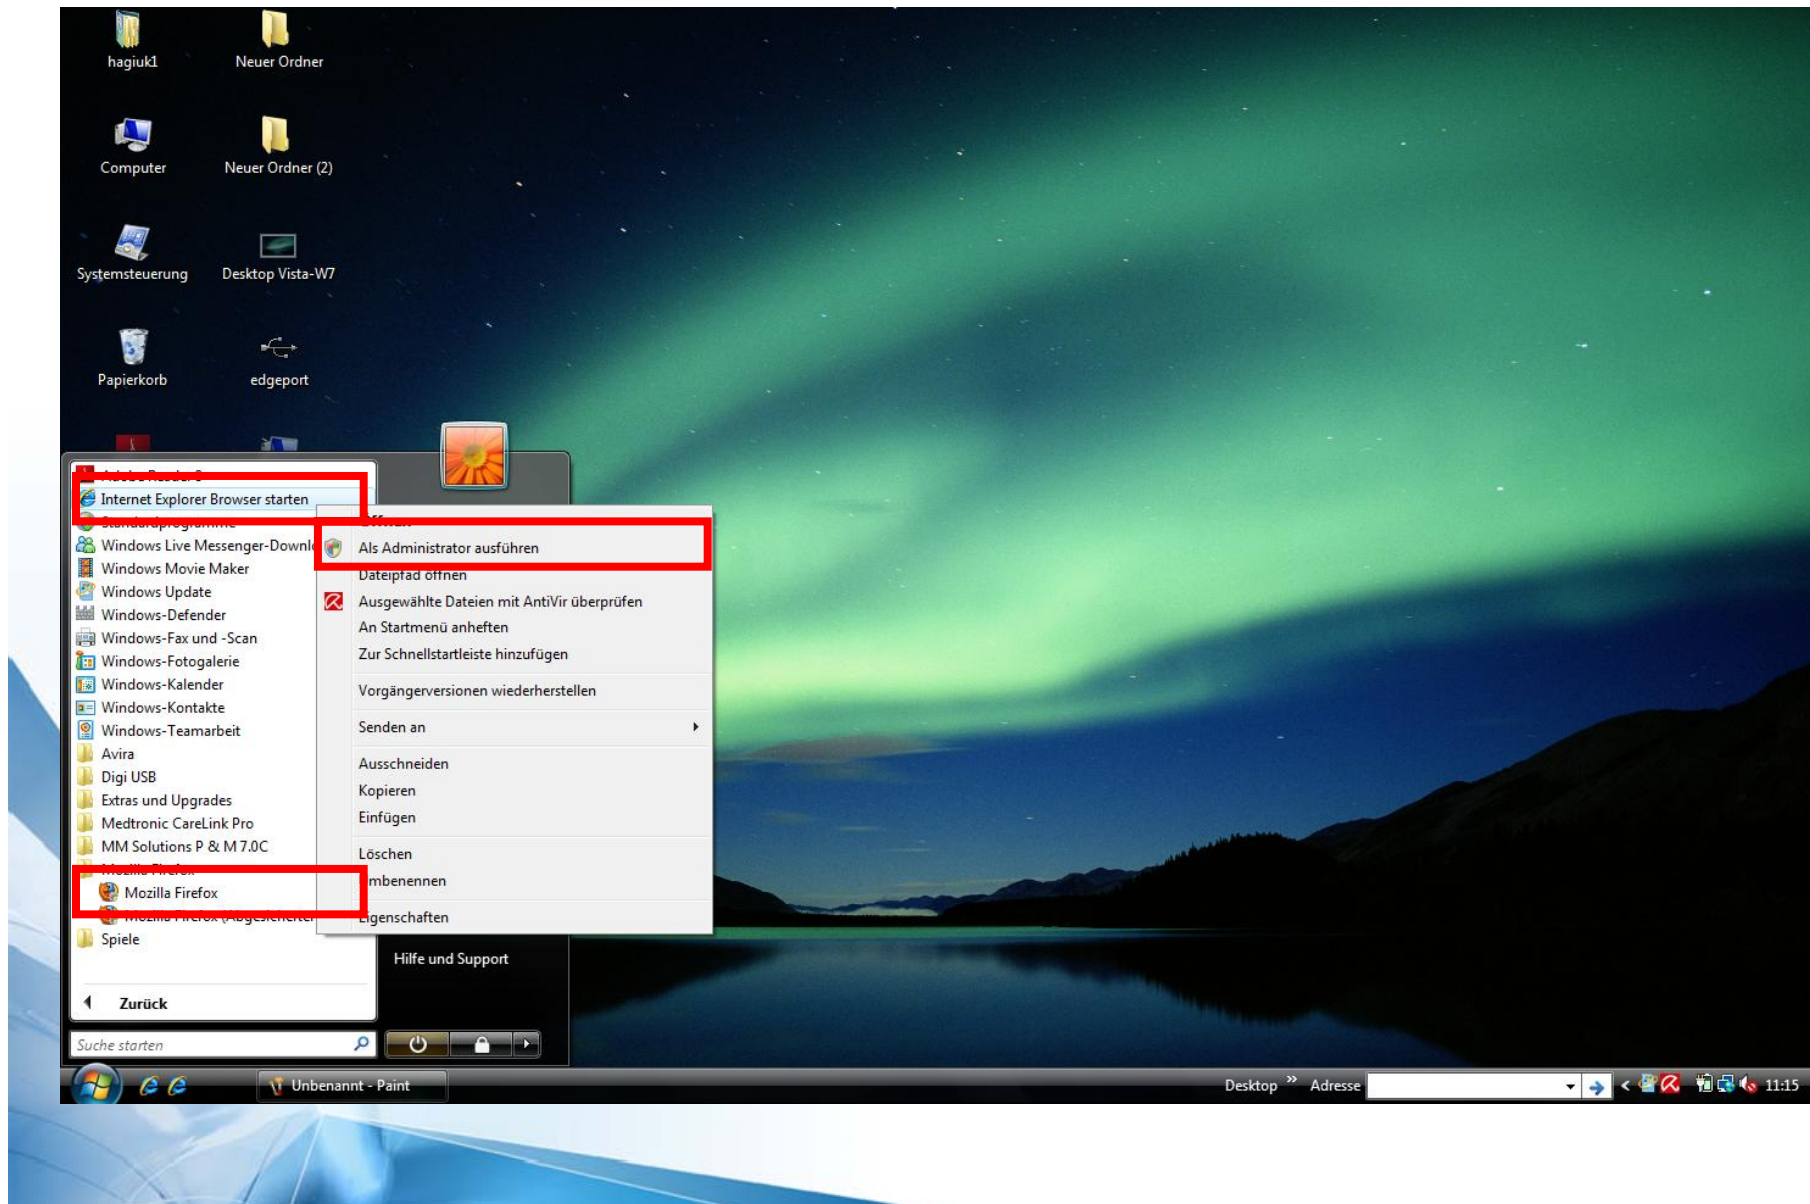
hagiuk1
Neuer Ordner
Computer
Neuer Ordner (2)
Systemsteuerung
Desktop Vista-W7
Papierkorb
edgeport

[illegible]
Internet Explorer Browser starten
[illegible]
Windows Live Messenger-Downl
Windows Movie Maker
Windows Update
Windows-Defender
Windows-Fax und -Scan
Windows-Fotogalerie
Windows-Kalender
Windows-Kontakte
Windows-Teamarbeit
Avira
Digi USB
Extras und Upgrades
Medtronic CareLink Pro
MM Solutions P & M 7.0C
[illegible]
Mozilla Firefox
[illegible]
Spiele
Zurück
Suche starten

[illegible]
Als Administrator ausführen
Dateipfad öffnen
Ausgewählte Dateien mit AntiVir überprüfen
An Startmenü anheften
Zur Schnellstartleiste hinzufügen
Vorgängerversionen wiederherstellen
Senden an
Ausschneiden
Kopieren
Einfügen
Löschen
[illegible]mbenennen
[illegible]igenschaften

Hilfe und Support

Unbenannt - Paint
Desktop
Adresse
11:15